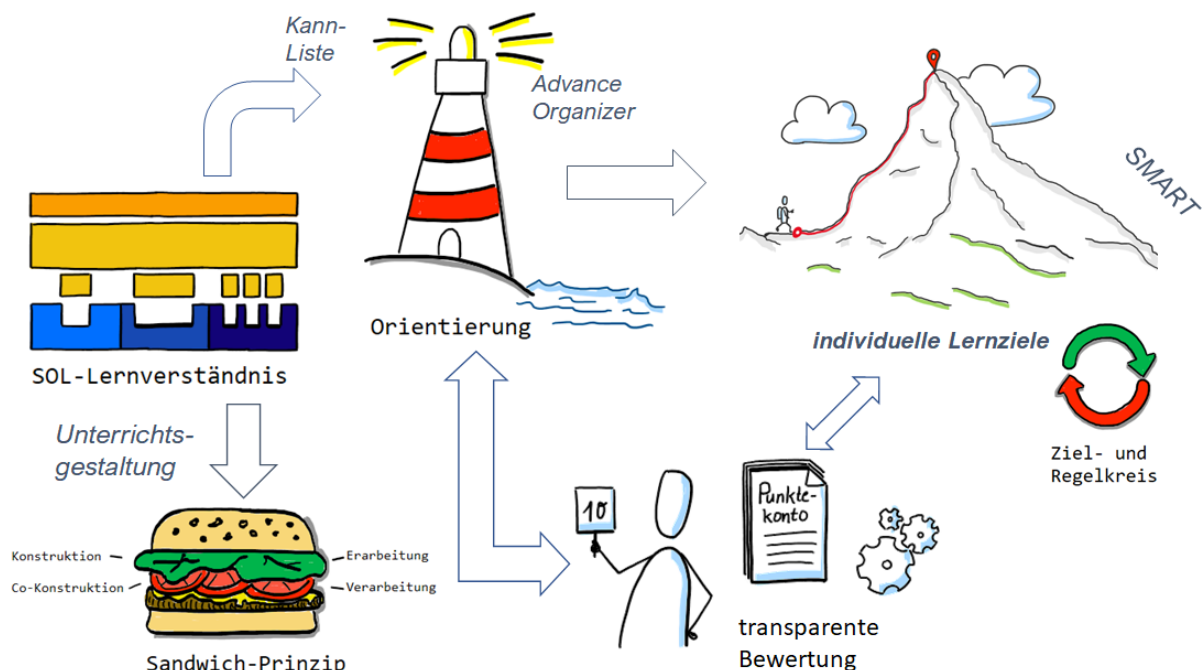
Kann-Liste

Advance Organizer

SMART

SOL-Lernverständnis

Orientierung

individuelle Lernziele

Unterrichtsgestaltung

Ziel- und Regelkreis

10

Punktekonto

Konstruktion

Erarbeitung

Co-Konstruktion

Verarbeitung

Sandwich-Prinzip

transparente Bewertung